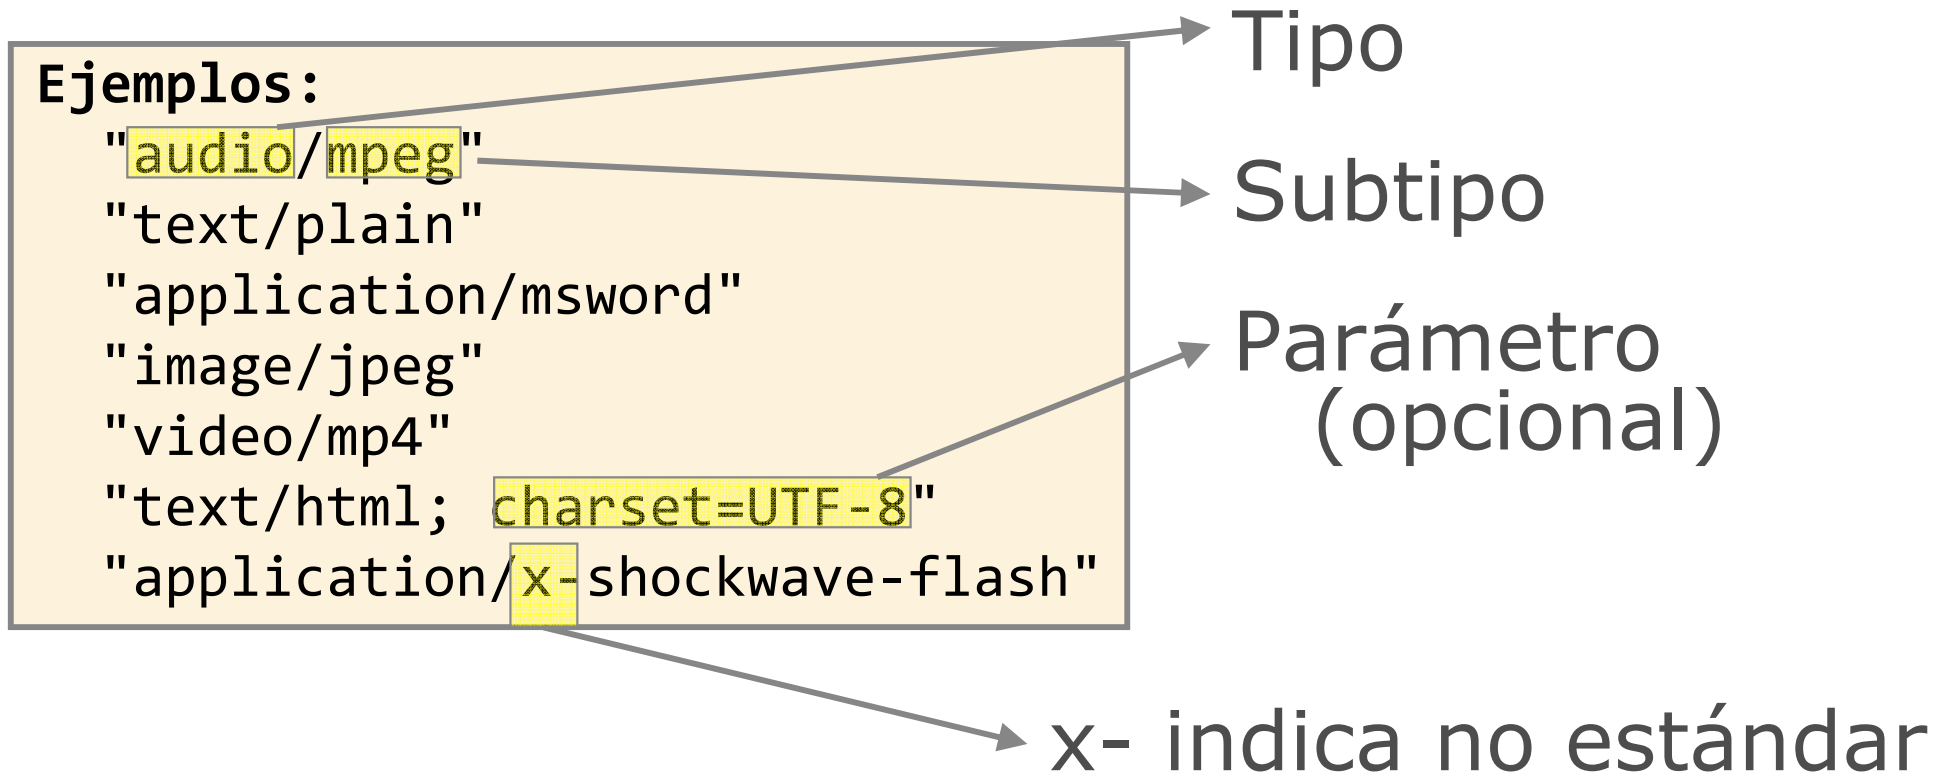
Ejemplos:
"audio/mpeg"
"text/plain"
"application/msword"
"image/jpeg"
"video/mp4"
"text/html; charset=UTF-8"
"application/x-shockwave-flash"

Tipo

Subtipo

Parámetro (opcional)

x- indica no estándar